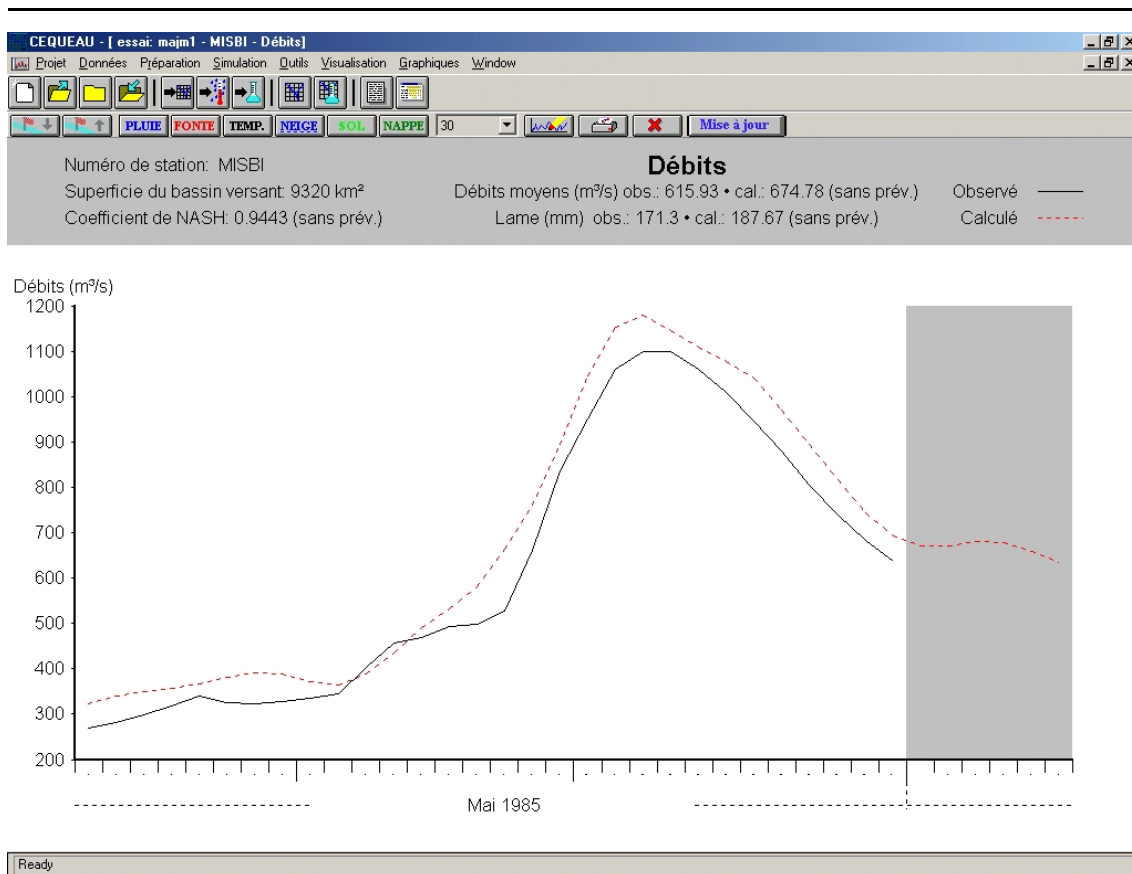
CEQUEAU - [ essai: majm1 - MISBI - Débits]

Projet Données Préparation Simulation Outils Visualisation Graphiques Window

PLUIE FONTE TEMP. NEIGE SOL NAPPE 30 Mise à jour

Numéro de station: MISBI
Superficie du bassin versant: 9320 km²
Coefficient de NASH: 0.9443 (sans prév.)

Débits
Débits moyens (m³/s) obs.: 615.93 • cal.: 674.78 (sans prév.)
Lame (mm) obs.: 171.3 • cal.: 187.67 (sans prév.)

Observé
Calculé

Débits (m³/s)
1200
1100
1000
900
800
700
600
500
400
300
200

Mai 1985

Ready